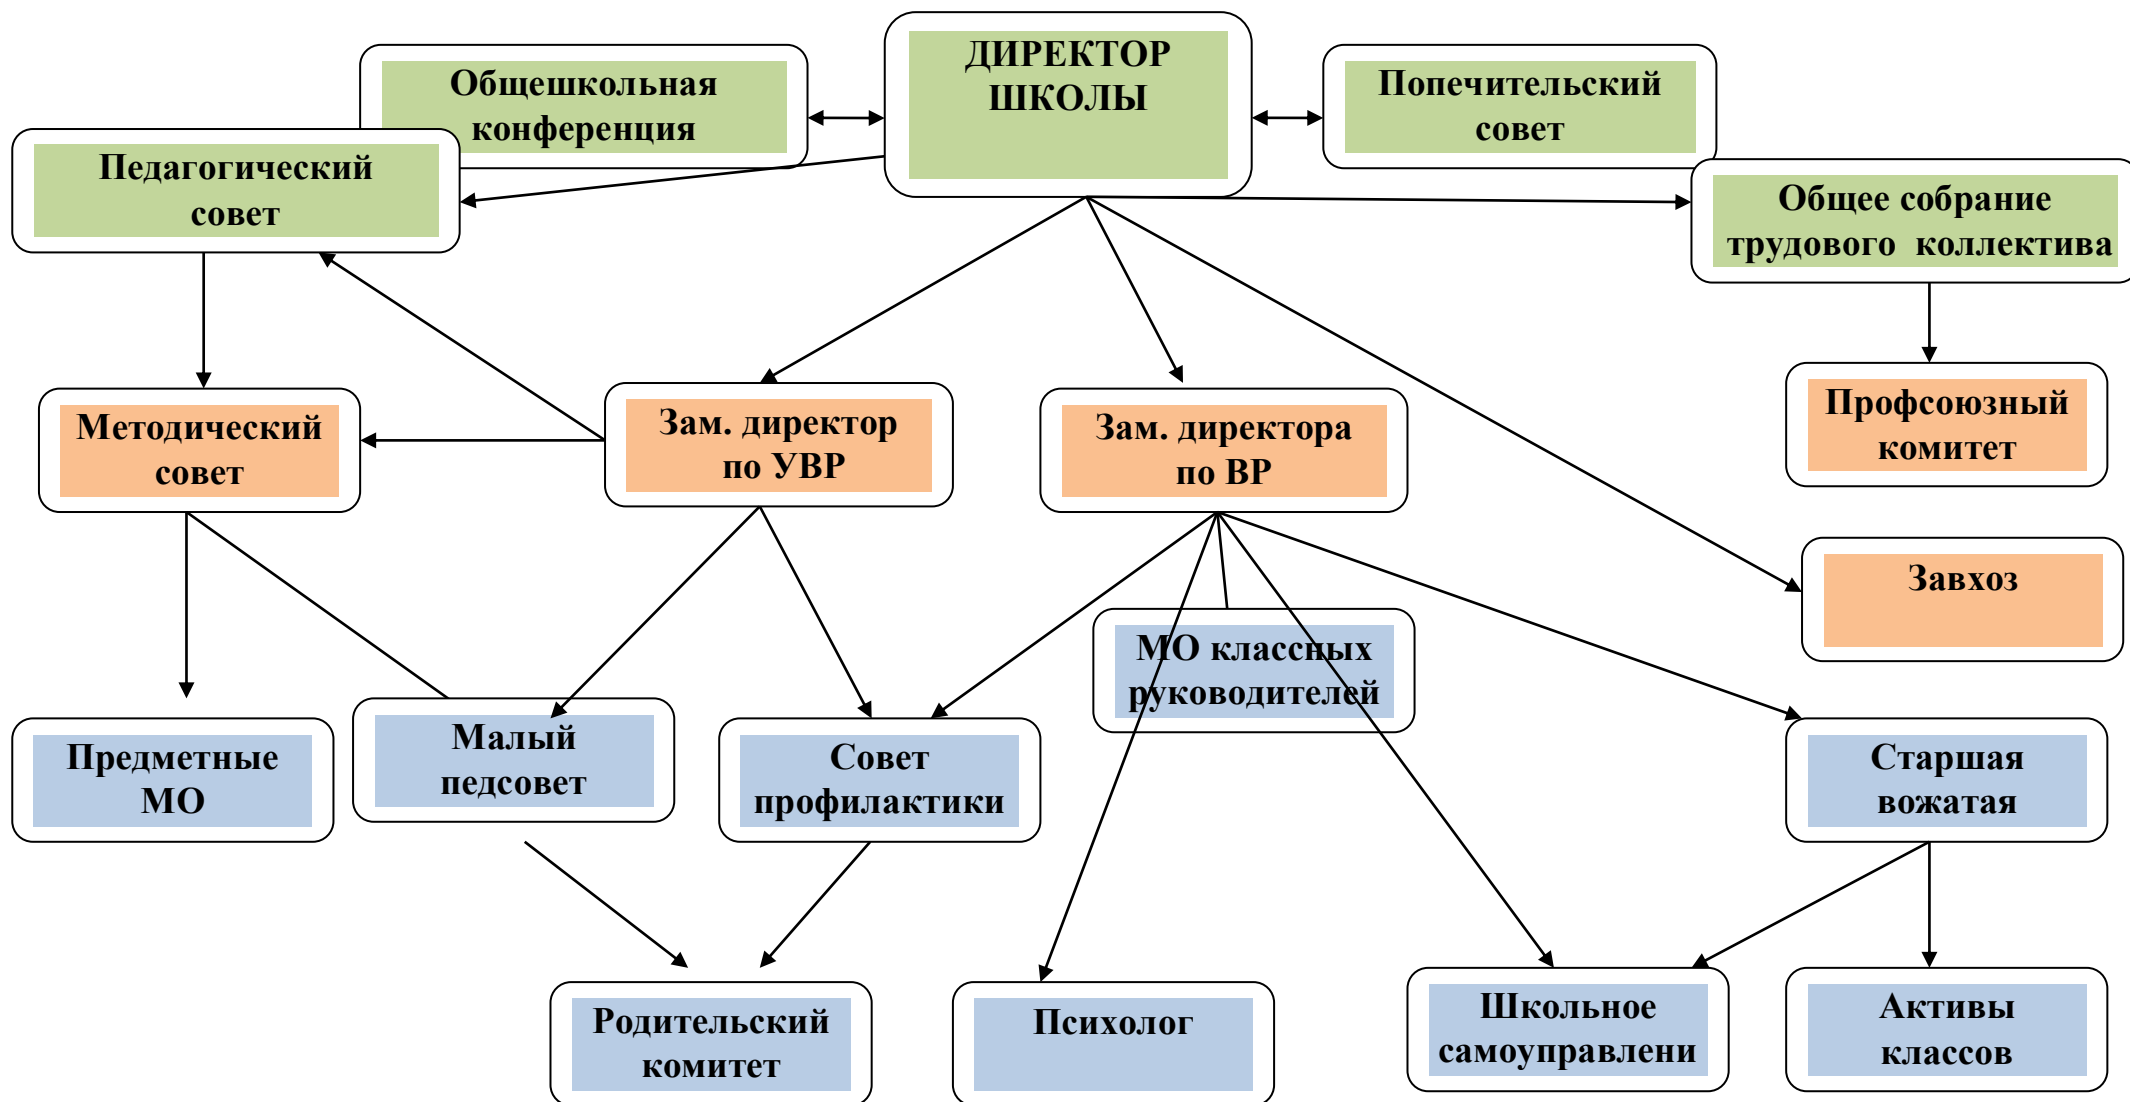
ДИРЕКТОР ШКОЛЫ

Общешкольная конференция

Попечительский совет

Педагогический совет

Общее собрание трудового коллектива

Профсоюзный комитет

Методический совет

Зам. директор по УВР

Зам. директора по ВР

Завхоз

МО классных руководителей

Предметные МО

Малый педсовет

Совет профилактики

Старшая вожатая

Родительский комитет

Психолог

Школьное самоуправлени

Активы классов